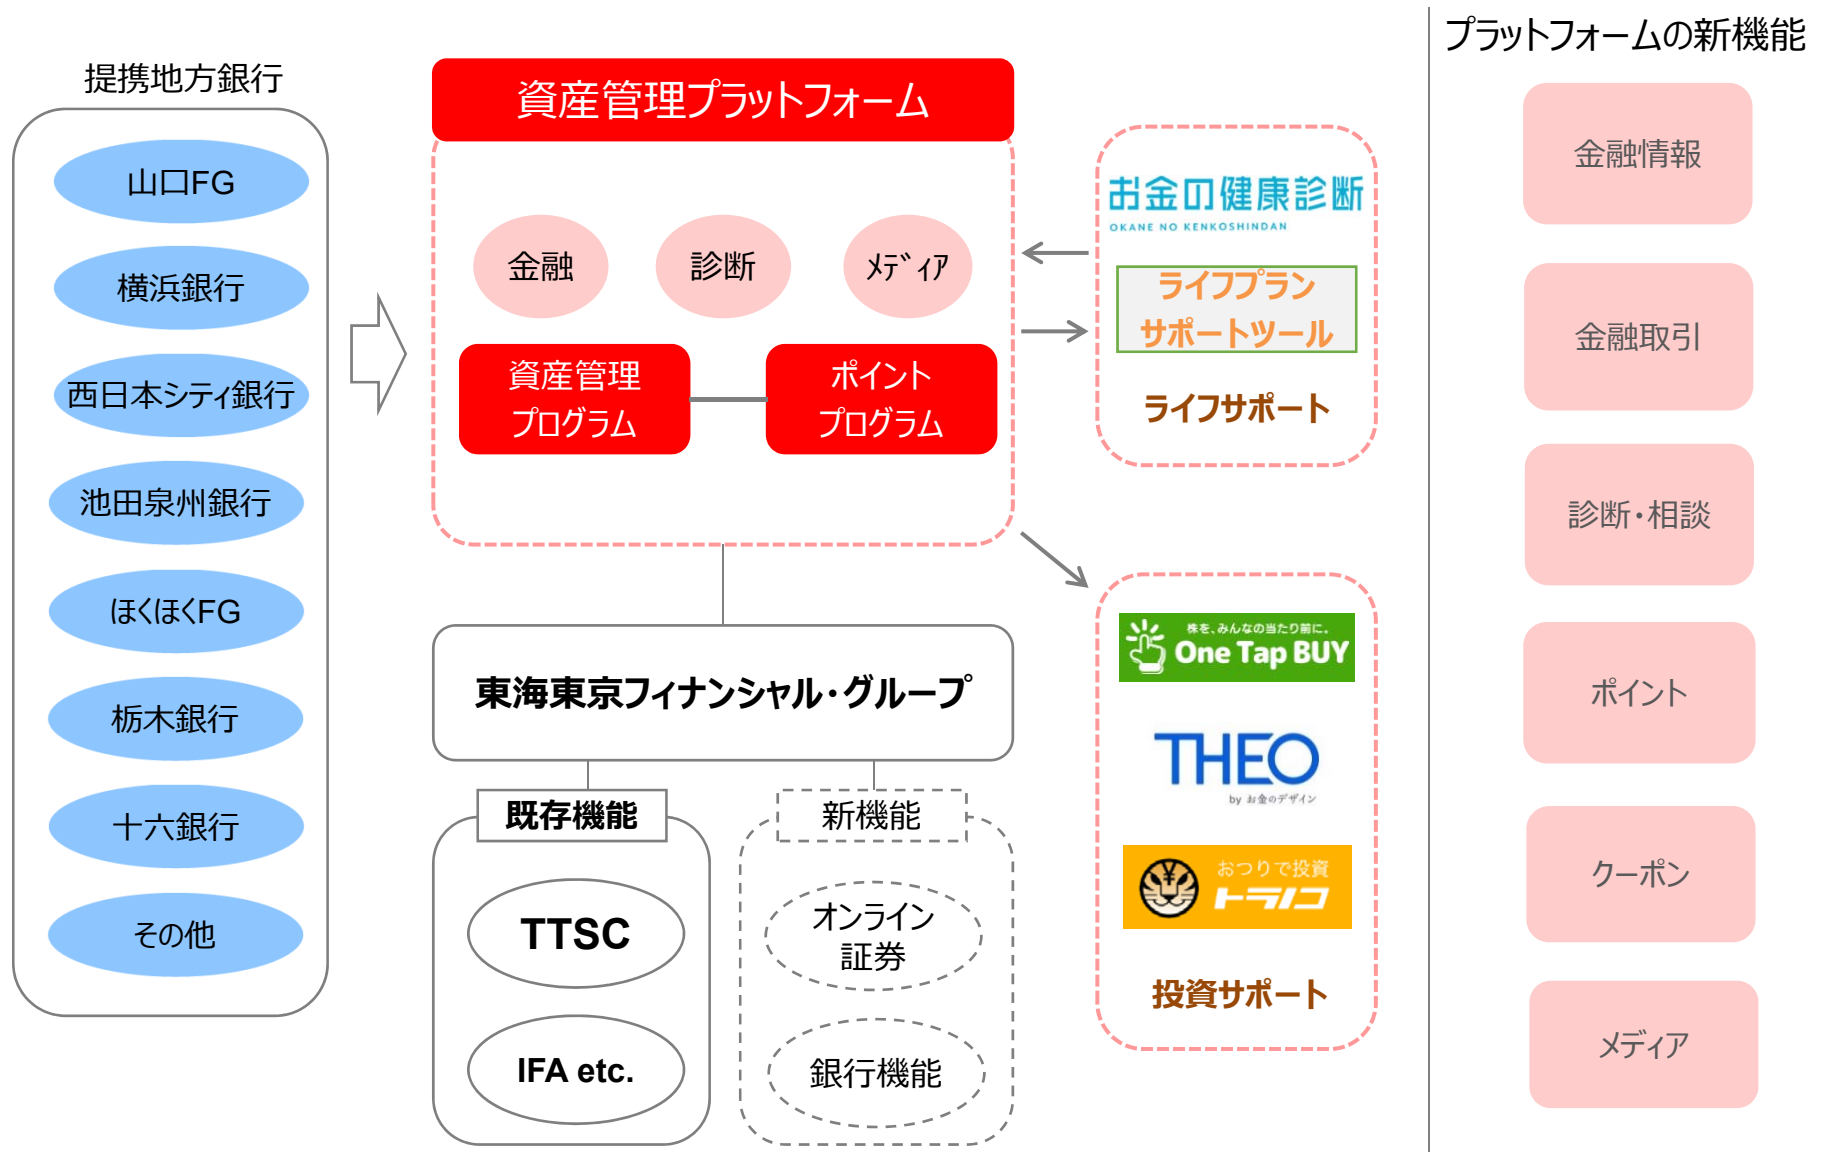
提携地方銀行

山口FG

横浜銀行

西日本シティ銀行

池田泉州銀行

ほくほくFG

栃木銀行

十六銀行

その他

資産管理プラットフォーム

金融

診断

メディア

資産管理プログラム

ポイントプログラム

お金の健康診断
OKANE NO KENKOSHINDAN

ライフプランサポートツール

ライフサポート

株を、みんなの当たり前に。
One Tap BUY

THEO
by お金のデザイン

おつりで投資
トラノコ

投資サポート

東海東京フィナンシャル・グループ

既存機能

TTSC

IFA etc.

新機能

オンライン証券

銀行機能

プラットフォームの新機能

金融情報

金融取引

診断・相談

ポイント

クーポン

メディア